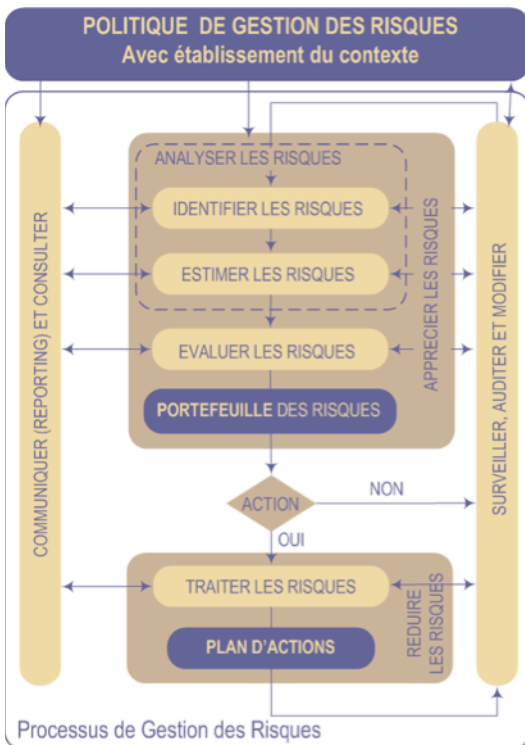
POLITIQUE DE GESTION DES RISQUES
Avec établissement du contexte

COMMUNIQUER (REPORTING) ET CONSULTER

ANALYSER LES RISQUES

IDENTIFIER LES RISQUES

ESTIMER LES RISQUES

EVALUER LES RISQUES

PORTEFEUILLE DES RISQUES

APPRECIER LES RISQUES

SURVEILLER, AUDITER ET MODIFIER

ACTION

NON

OUI

TRAITER LES RISQUES

PLAN D'ACTIONS

REDUIRE LES RISQUES

Processus de Gestion des Risques